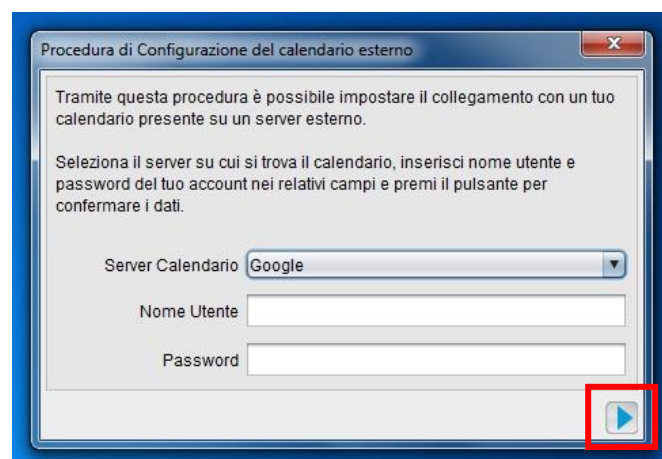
Procedura di Configurazione del calendario esterno

Tramite questa procedura è possibile impostare il collegamento con un tuo calendario presente su un server esterno.

Seleziona il server su cui si trova il calendario, inserisci nome utente e password del tuo account nei relativi campi e premi il pulsante per confermare i dati.

Server Calendario Google

Nome Utente

Password